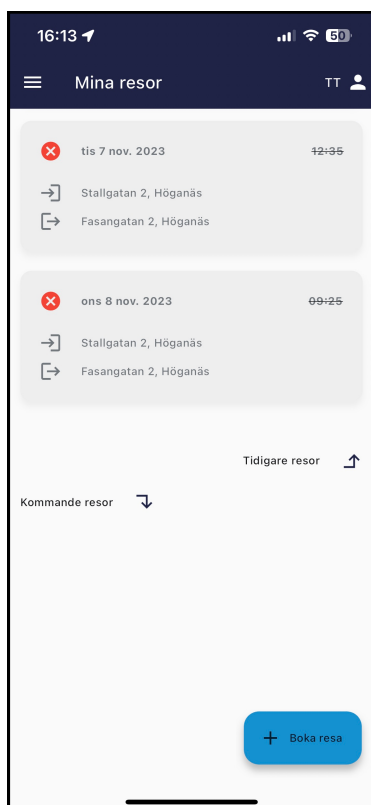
16:13 50

Mina resor TT

tis 7 nov. 2023 ~~12:35~~

Stallgatan 2, Höganäs

Fasangatan 2, Höganäs

ons 8 nov. 2023 ~~09:25~~

Stallgatan 2, Höganäs

Fasangatan 2, Höganäs

Tidigare resor

Kommande resor

+ Boka resa